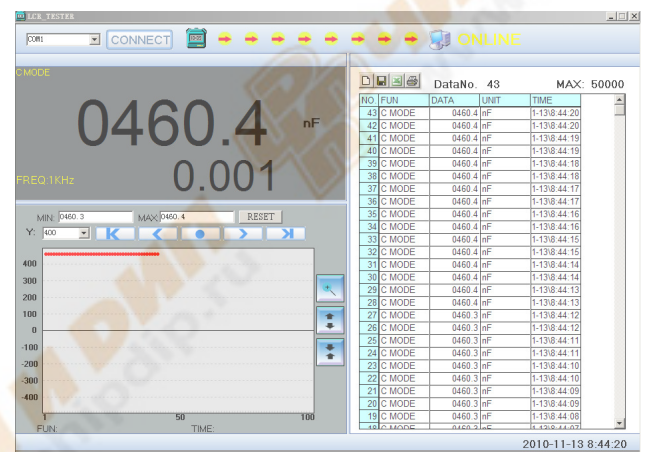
LCR_TESTER

COM1 CONNECT ONLINE

C MODE

0460.4 nF

FREQ:1KHz 0.001

MIN: 0460.3 MAX: 0460.4 RESET

Y: 400

400
300
200
100
0
-100
-200
-300
-400

1 50 100

FUN: TIME:

DataNo. 43 MAX: 50000

| NO | FUN | DATA | UNIT | TIME |
|---|---|---|---|---|
| 43 | C MODE | 0460.4 | nF | 1-13\8:44:20 |
| 42 | C MODE | 0460.4 | nF | 1-13\8:44:20 |
| 41 | C MODE | 0460.4 | nF | 1-13\8:44:19 |
| 40 | C MODE | 0460.4 | nF | 1-13\8:44:19 |
| 39 | C MODE | 0460.4 | nF | 1-13\8:44:18 |
| 38 | C MODE | 0460.4 | nF | 1-13\8:44:18 |
| 37 | C MODE | 0460.4 | nF | 1-13\8:44:17 |
| 36 | C MODE | 0460.4 | nF | 1-13\8:44:17 |
| 35 | C MODE | 0460.4 | nF | 1-13\8:44:16 |
| 34 | C MODE | 0460.4 | nF | 1-13\8:44:16 |
| 33 | C MODE | 0460.4 | nF | 1-13\8:44:15 |
| 32 | C MODE | 0460.4 | nF | 1-13\8:44:15 |
| 31 | C MODE | 0460.4 | nF | 1-13\8:44:14 |
| 30 | C MODE | 0460.4 | nF | 1-13\8:44:14 |
| 29 | C MODE | 0460.4 | nF | 1-13\8:44:13 |
| 28 | C MODE | 0460.4 | nF | 1-13\8:44:13 |
| 27 | C MODE | 0460.3 | nF | 1-13\8:44:12 |
| 26 | C MODE | 0460.3 | nF | 1-13\8:44:12 |
| 25 | C MODE | 0460.3 | nF | 1-13\8:44:11 |
| 24 | C MODE | 0460.3 | nF | 1-13\8:44:11 |
| 23 | C MODE | 0460.3 | nF | 1-13\8:44:10 |
| 22 | C MODE | 0460.3 | nF | 1-13\8:44:10 |
| 21 | C MODE | 0460.3 | nF | 1-13\8:44:09 |
| 20 | C MODE | 0460.3 | nF | 1-13\8:44:09 |
| 19 | C MODE | 0460.3 | nF | 1-13\8:44:08 |
| 18 | C MODE | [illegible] | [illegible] | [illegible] |

2010-11-13 8:44:20

chipdip.ru